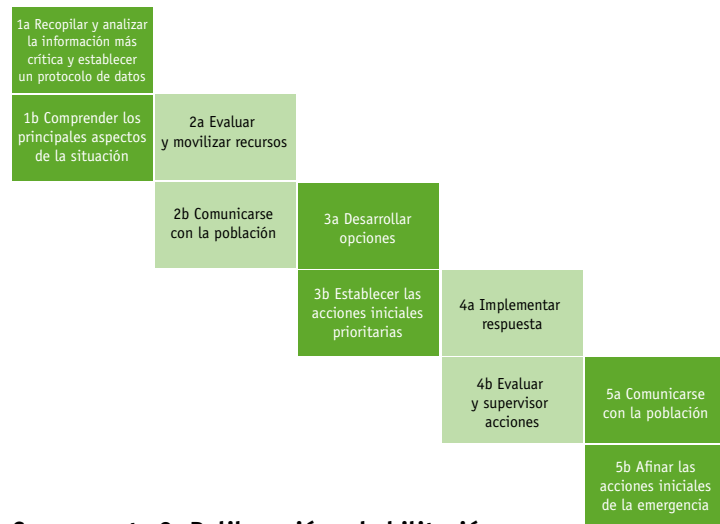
1a Recopilar y analizar la información más crítica y establecer un protocolo de datos

1b Comprender los principales aspectos de la situación

2a Evaluar y movilizar recursos

2b Comunicarse con la población

3a Desarrollar opciones

3b Establecer las acciones iniciales prioritarias

4a Implementar respuesta

4b Evaluar y supervisor acciones

5a Comunicarse con la población

5b Afinar las acciones iniciales de la emergencia

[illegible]